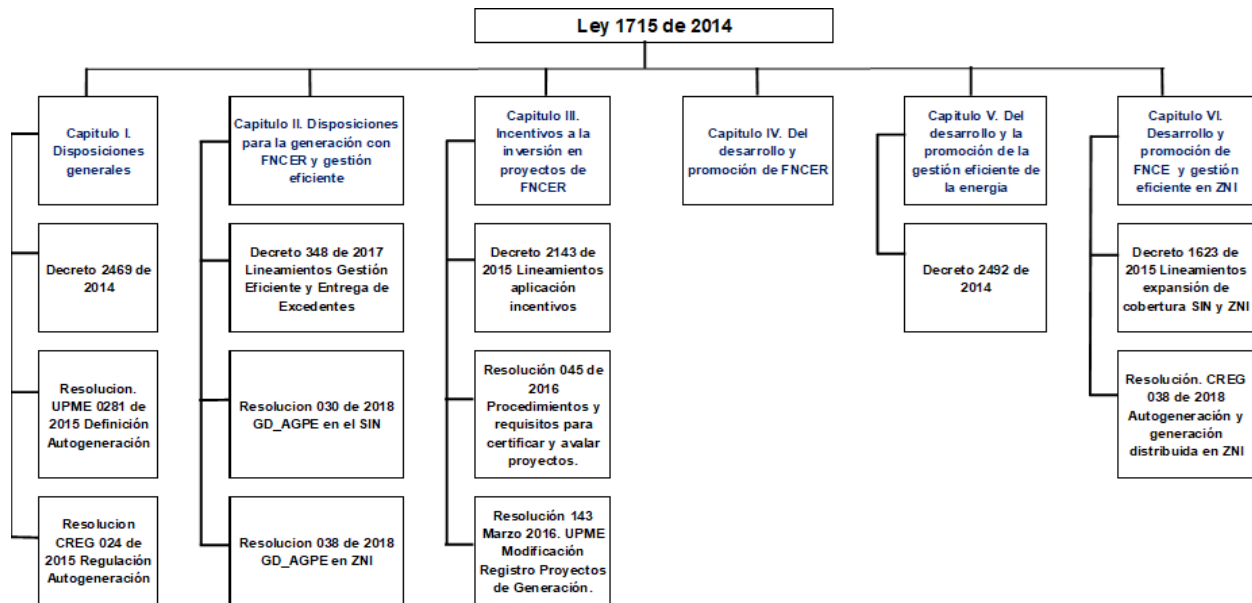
Ley 1715 de 2014

Capitulo I. Disposiciones generales

Decreto 2469 de 2014

Resolucion. UPME 0281 de 2015 Definición Autogeneración

Resolucion CREG 024 de 2015 Regulación Autogeneración

Capitulo II. Disposiciones para la generación con FNCER y gestión eficiente

Decreto 348 de 2017 Lineamientos Gestión Eficiente y Entrega de Excedentes

Resolucion 030 de 2018 GD_AGPE en el SIN

Resolucion 038 de 2018 GD_AGPE en ZNI

Capitulo III. Incentivos a la inversión en proyectos de FNCER

Decreto 2143 de 2015 Lineamientos aplicación incentivos

Resolución 045 de 2016 Procedimientos y requisitos para certificar y avalar proyectos.

Resolución 143 Marzo 2016. UPME Modificación Registro Proyectos de Generación.

Capitulo IV. Del desarrollo y promoción de FNCER

Capitulo V. Del desarrollo y la promoción de la gestión eficiente de la energía

Decreto 2492 de 2014

Capitulo VI. Desarrollo y promoción de FNCE y gestión eficiente en ZNI

Decreto 1623 de 2015 Lineamientos expansión de cobertura SIN y ZNI

Resolución. CREG 038 de 2018 Autogeneración y generación distribuida en ZNI